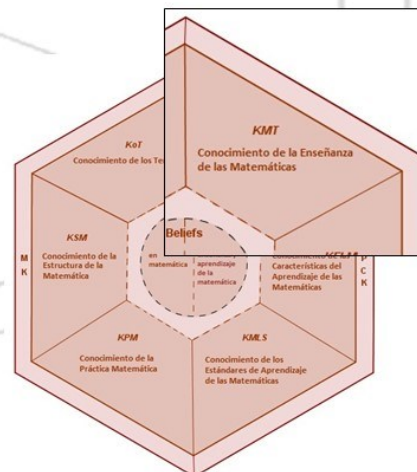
KoT

Conocimiento de los Te

KMT

Conocimiento de la Enseñanza de las Matemáticas

KSM

Conocimiento de la Estructura de la Matemática

M
K

Beliefs

en matemática

aprendizaje de la matemática

KFLM

Conocimiento de las Características del Aprendizaje de las Matemáticas

P
C
K

KPM

Conocimiento de la Práctica Matemática

KMLS

Conocimiento de los Estándares de Aprendizaje de las Matemáticas